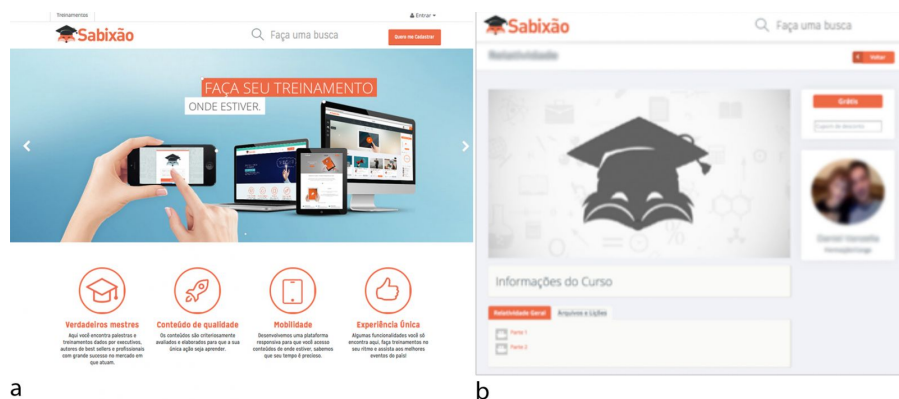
Treinamentos

Entrar

Sabixão

Faça uma busca

Quero me Cadastrar

FAÇA SEU TREINAMENTO

ONDE ESTIVER.

Verdadeiros mestres

Aqui você encontra palestras e treinamentos dados por executivos, autores de best sellers e profissionais com grande sucesso no mercado em que atuam.

Conteúdo de qualidade

Os conteúdos são criteriosamente avaliados e elaborados para que a sua única ação seja aprender.

Mobilidade

Desenvolvemos uma plataforma responsiva para que você acesse conteúdos de onde estiver, sabemos que seu tempo é precioso.

Experiência Única

Algumas funcionalidades você só encontra aqui, faça treinamentos no seu ritmo e assista aos melhores eventos do país!

a

Sabixão

Faça uma busca

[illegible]

Voltar

Grátis

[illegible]

Informações do Curso

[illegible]

Arquivos e Lições

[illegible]

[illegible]

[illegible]

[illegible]

b